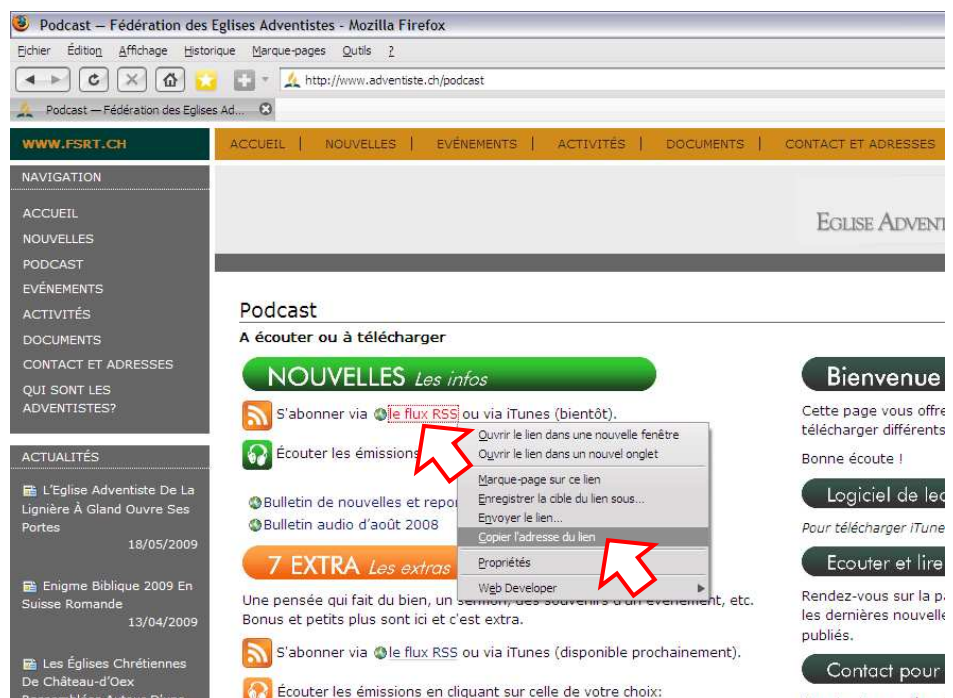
Podcast — Fédération des Eglises Adventistes - Mozilla Firefox

Fichier Édition Affichage Historique Marque-pages Outils ?

http://www.adventiste.ch/podcast

Podcast — Fédération des Eglises Ad...

WWW.FSRT.CH

ACCUEIL | NOUVELLES | EVÉNEMENTS | ACTIVITÉS | DOCUMENTS | CONTACT ET ADRESSES

NAVIGATION

ACCUEIL
NOUVELLES
PODCAST
EVÉNEMENTS
ACTIVITÉS
DOCUMENTS
CONTACT ET ADRESSES
QUI SONT LES ADVENTISTES?

ACTUALITÉS

L'Eglise Adventiste De La Lignière À Gland Ouvre Ses Portes
18/05/2009

Enigme Biblique 2009 En Suisse Romande
13/04/2009

Les Églises Chrétiennes De Château-d'Oex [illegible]

EGLISE ADVENT

Podcast

A écouter ou à télécharger

NOUVELLES Les infos

S'abonner via le flux RSS ou via iTunes (bientôt).

Écouter les émissions

Bulletin de nouvelles et repor
Bulletin audio d'août 2008

Ouvrir le lien dans une nouvelle fenêtre
Ouvrir le lien dans un nouvel onglet
Marque-page sur ce lien
Enregistrer la cible du lien sous...
Envoyer le lien...
Copier l'adresse du lien
Propriétés
Web Developer

7 EXTRA Les extras

Une pensée qui fait du bien, un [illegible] d'un événement, etc.
Bonus et petits plus sont ici et c'est extra.

S'abonner via le flux RSS ou via iTunes (disponible prochainement).

Écouter les émissions en cliquant sur celle de votre choix:

Bienvenue

Cette page vous offre
télécharger différents

Bonne écoute !

Logiciel de lec

Pour télécharger iTune

Ecouter et lire

Rendez-vous sur la p
les dernières nouvelle
publiés.

Contact pour